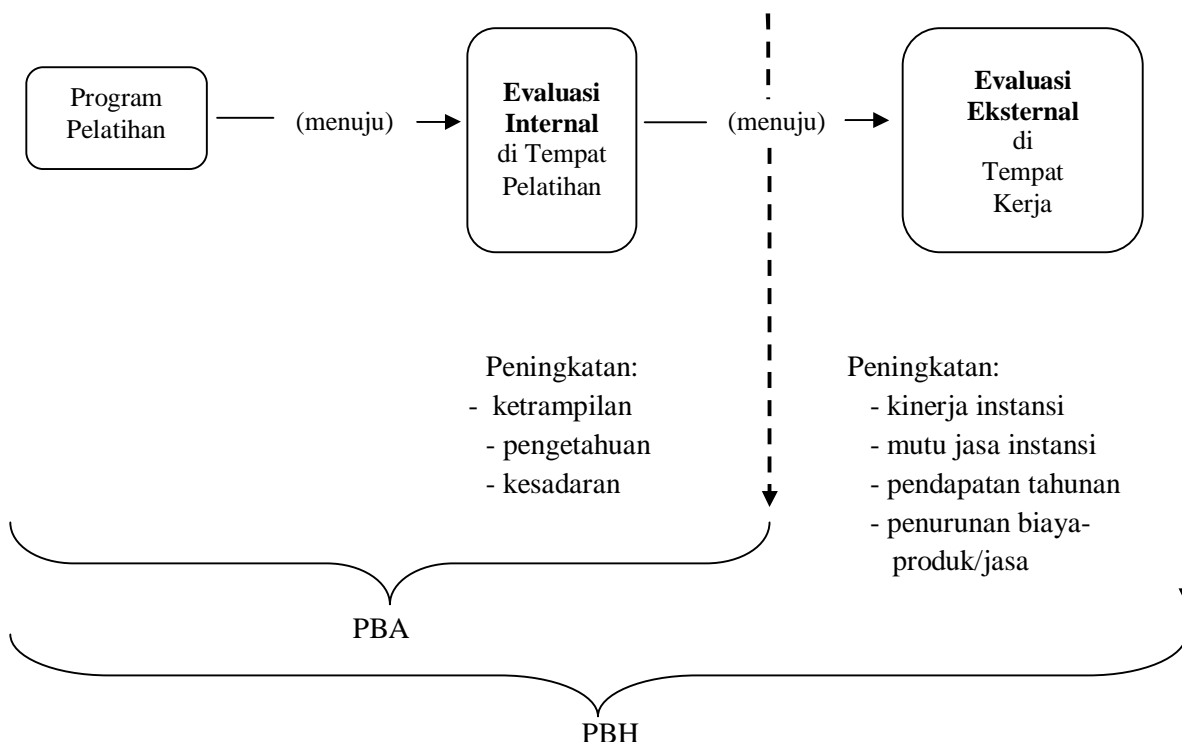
Program Pelatihan

(menuju)

**Evaluasi Internal** di Tempat Pelatihan

(menuju)

**Evaluasi Eksternal** di Tempat Kerja

Peningkatan:
- ketrampilan
- pengetahuan
- kesadaran

Peningkatan:
- kinerja instansi
- mutu jasa instansi
- pendapatan tahunan
- penurunan biaya-produk/jasa

PBA

PBH